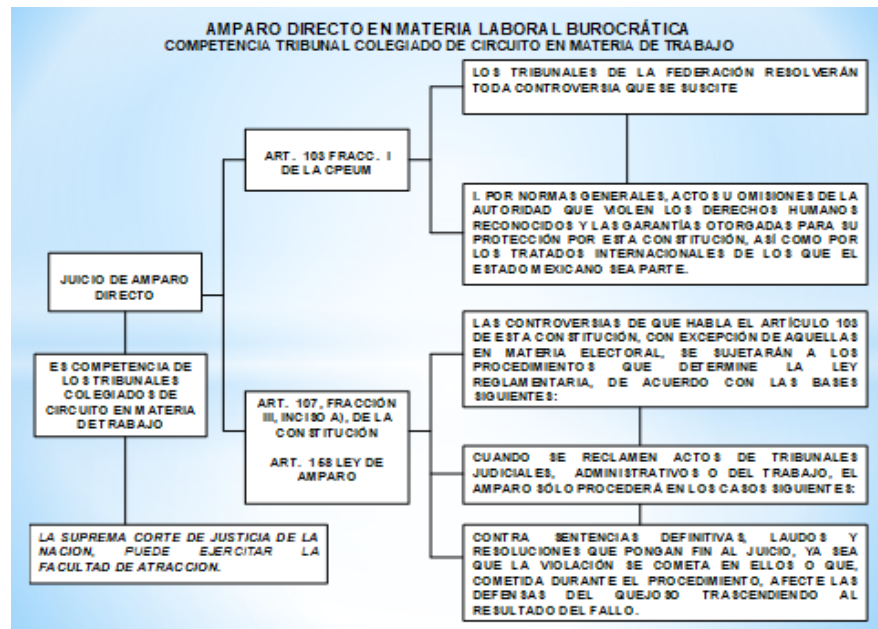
AMPARO DIRECTO EN MATERIA LABORAL BUROCRÁTICA
COMPETENCIA TRIBUNAL COLEGIADO DE CIRCUITO EN MATERIA DE TRABAJO

JUICIO DE AMPARO DIRECTO

ART. 103 FRACC. I DE LA CPEUM

LOS TRIBUNALES DE LA FEDERACIÓN RESOLVERÁN TODA CONTROVERSIA QUE SE SUSCITE

I. POR NORMAS GENERALES, ACTOS U OMISIONES DE LA AUTORIDAD QUE VIOLEN LOS DERECHOS HUMANOS RECONOCIDOS Y LAS GARANTÍAS OTORGADAS PARA SU PROTECCIÓN POR ESTA CONSTITUCIÓN, ASÍ COMO POR LOS TRATADOS INTERNACIONALES DE LOS QUE EL ESTADO MEXICANO SEA PARTE.

ES COMPETENCIA DE LOS TRIBUNALES COLEGIADOS DE CIRCUITO EN MATERIA DE TRABAJO

ART. 107, FRACCIÓN III, INCISO A), DE LA CONSTITUCIÓN

ART. 158 LEY DE AMPARO

LAS CONTROVERSIAS DE QUE HABLA EL ARTÍCULO 103 DE ESTA CONSTITUCIÓN, CON EXCEPCIÓN DE AQUELLAS EN MATERIA ELECTORAL, SE SUJETARÁN A LOS PROCEDIMIENTOS QUE DETERMINE LA LEY REGLAMENTARIA, DE ACUERDO CON LAS BASES SIGUIENTES:

CUANDO SE RECLAMEN ACTOS DE TRIBUNALES JUDICIALES, ADMINISTRATIVOS O DEL TRABAJO, EL AMPARO SÓLO PROCEDERÁ EN LOS CASOS SIGUIENTES:

CONTRA SENTENCIAS DEFINITIVAS, LAUDOS Y RESOLUCIONES QUE PONGAN FIN AL JUICIO, YA SEA QUE LA VIOLACIÓN SE COMETA EN ELLOS O QUE, COMETIDA DURANTE EL PROCEDIMIENTO, AFECTE LAS DEFENSAS DEL QUEJOSO TRASCENDIENDO AL RESULTADO DEL FALLO.

LA SUPREMA CORTE DE JUSTICIA DE LA NACION, PUEDE EJERCITAR LA FACULTAD DE ATRACCION.